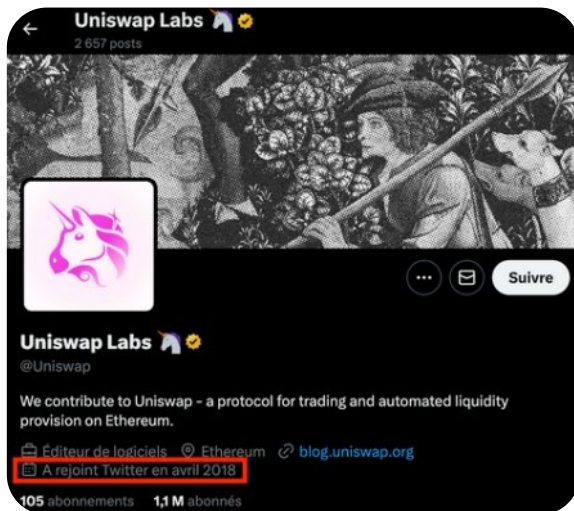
Uniswap Labs
2 657 posts

Suivre

Uniswap Labs
@Uniswap

We contribute to Uniswap - a protocol for trading and automated liquidity provision on Ethereum.

Éditeur de logiciels Ethereum blog.uniswap.org
A rejoint Twitter en avril 2018

105 abonnements 1,1 M abonnés